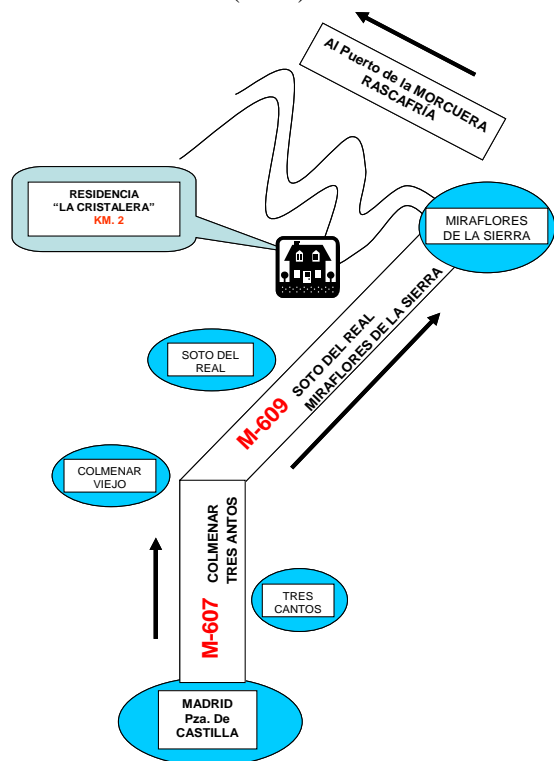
Al Puerto de la MORCUERA
RASCAFRÍA

RESIDENCIA
"LA CRISTALERA"
KM. 2

MIRAFLORES DE LA SIERRA

SOTO DEL REAL

M-609

SOTO DEL REAL
MIRAFLORES DE LA SIERRA

COLMENAR VIEJO

COLMENAR
TRES ANTOS

M-607

TRES CANTOS

MADRID
Pza. De CASTILLA